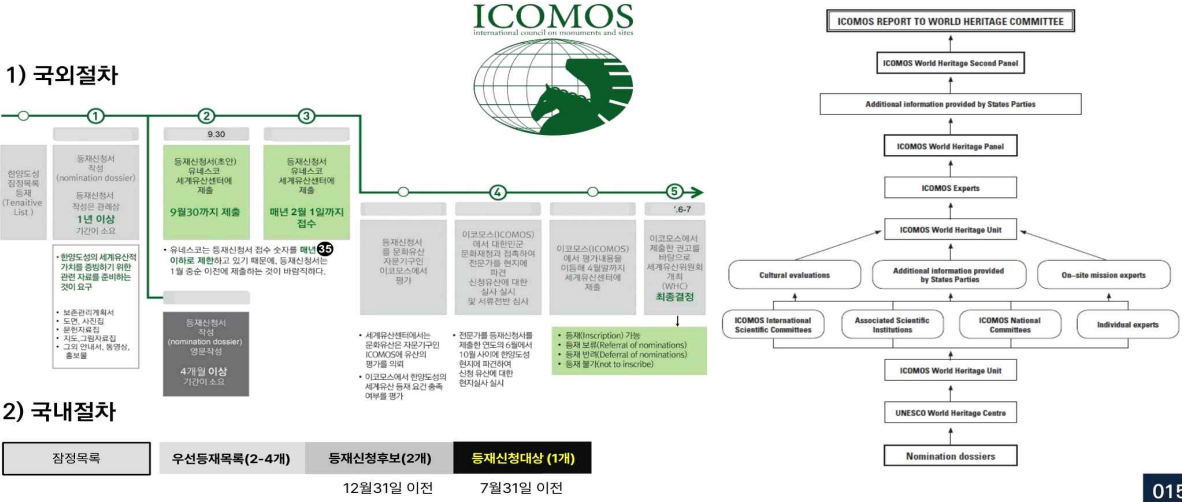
ICOMOS
international council on monuments and sites

1) 국외절차

①

②

③

9.30

한잠도성 잠정목록 등재 (Tenaitive List)

등재신청서 작성 (nomination dossier)
등재신청서 작성은 관례상
1년 이상
기간이 소요

등재신청서(초안) 유네스코 세계유산센터에 제출
9월30까지 제출

등재신청서 유네스코 세계유산센터에 제출
매년 2월 1일까지 접수

• 한양도성의 세계유산적 가치를 증명하기 위한 관련 자료를 준비하는 것이 요구

• 보존관리계획서
• 도면, 사진집
• 문헌자료집
• 지도,그림자료집
• 그외 안내서, 동영상, 홍보물

• 유네스코는 등재신청서 접수 숫자를 매년 35 이하로 제한하고 있기 때문에, 등재신청서는 1월 중순 이전에 제출하는 것이 바람직하다.

등재신청서 작성 (nomination dossier) 영문작성
4개월 이상
기간이 소요

④

⑤

'.6-7

등재신청서를 문화유산 자문기구인 이코모스에서 평가

이코모스(ICOMOS)에서 대한민국 문화재청과 접촉하여 전문가를 현지에 파견 신청유산에 대한 실사 실시 및 서류전반 심사

이코모스(ICOMOS)에서 평가내용을 이듬해 4월말까지 세계유산센터에 제출

이코모스에서 제출한 권고를 바탕으로 세계유산위원회 개최(WHC)
최종결정

• 세계유산센터에서는 문화유산은 자문기구인 ICOMOS에 유산의 평가를 의뢰
• 이코모스에서 한양도성의 세계유산 등재 요건 충족 여부를 평가

• 전문가를 등재신청서를 제출한 연도의 6월에서 10월 사이에 한양도성 현지에 파견하여 신청 유산에 대한 현지실사 실시

• 등재(Inscription) 가능
• 등재 보류(Referral of nominations)
• 등재 반려(Deferral of nominations)
• 등재 불가(Not to inscribe)

2) 국내절차

| 잠정목록 | 우선등재목록(2-4개) | 등재신청후보(2개) | 등재신청대상 (1개) |
|---|---|---|---|
| | | 12월31일 이전 | 7월31일 이전 |

ICOMOS REPORT TO WORLD HERITAGE COMMITTEE
ICOMOS World Heritage Second Panel
Additional information provided by States Parties
ICOMOS World Heritage Panel
ICOMOS Experts
ICOMOS World Heritage Unit
Cultural evaluations
Additional information provided by States Parties
On-site mission experts
ICOMOS International Scientific Committees
Associated Scientific Institutions
ICOMOS National Committees
Individual experts
ICOMOS World Heritage Unit
UNESCO World Heritage Centre
Nomination dossiers

015